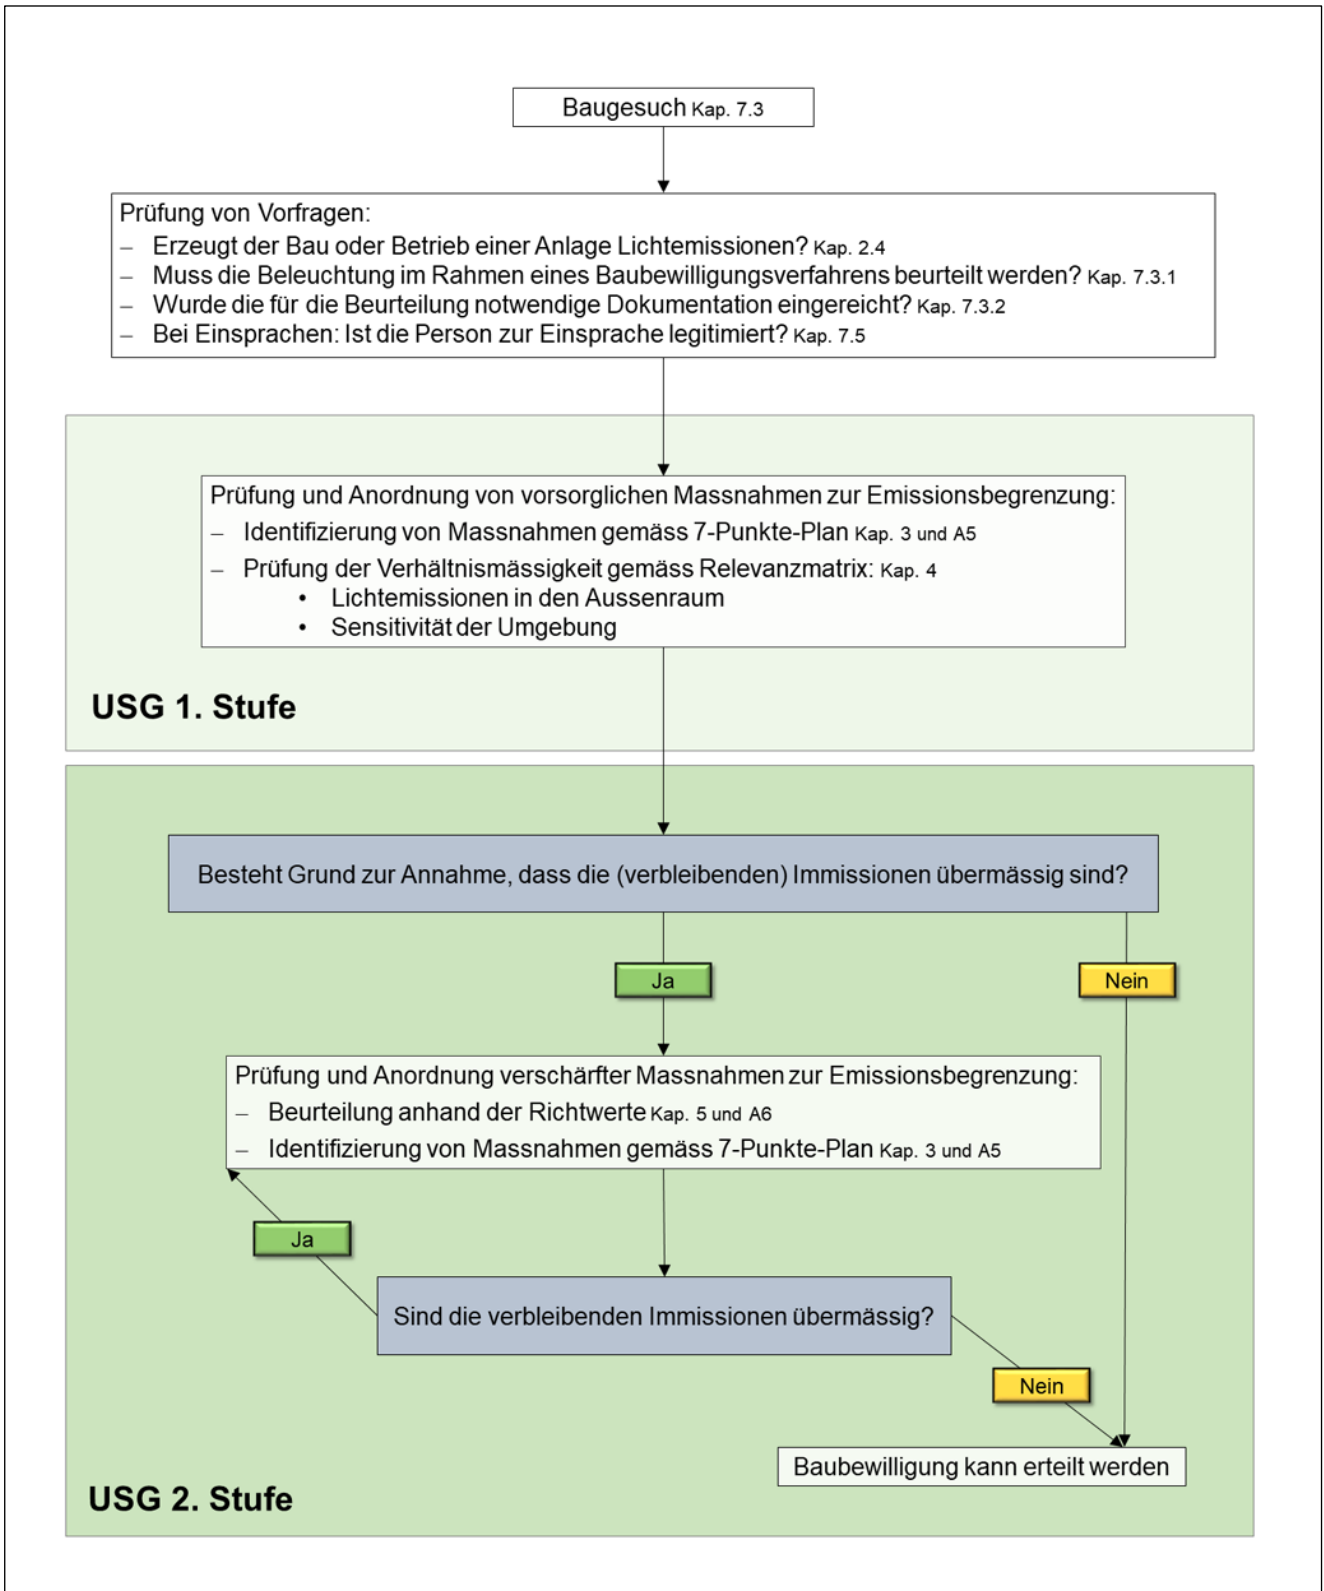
Baugesuch Kap. 7.3

Prüfung von Vorfragen:
– Erzeugt der Bau oder Betrieb einer Anlage Lichtemissionen? Kap. 2.4
– Muss die Beleuchtung im Rahmen eines Baubewilligungsverfahrens beurteilt werden? Kap. 7.3.1
– Wurde die für die Beurteilung notwendige Dokumentation eingereicht? Kap. 7.3.2
– Bei Einsprachen: Ist die Person zur Einsprache legitimiert? Kap. 7.5

Prüfung und Anordnung von vorsorglichen Massnahmen zur Emissionsbegrenzung:
– Identifizierung von Massnahmen gemäss 7-Punkte-Plan Kap. 3 und A5
– Prüfung der Verhältnismässigkeit gemäss Relevanzmatrix: Kap. 4
• Lichtemissionen in den Aussenraum
• Sensitivität der Umgebung

USG 1. Stufe

Besteht Grund zur Annahme, dass die (verbleibenden) Immissionen übermässig sind?

Ja

Nein

Prüfung und Anordnung verschärfter Massnahmen zur Emissionsbegrenzung:
– Beurteilung anhand der Richtwerte Kap. 5 und A6
– Identifizierung von Massnahmen gemäss 7-Punkte-Plan Kap. 3 und A5

Ja

Sind die verbleibenden Immissionen übermässig?

Nein

Baubewilligung kann erteilt werden

USG 2. Stufe